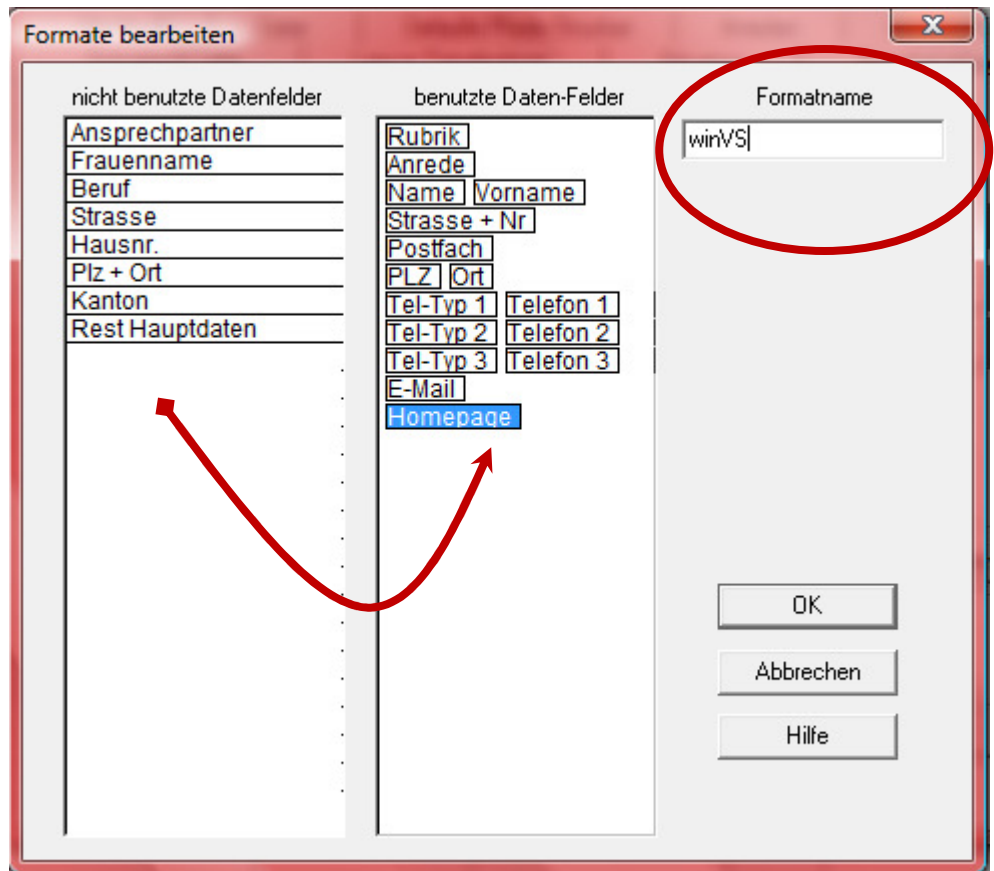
Formate bearbeiten

nicht benutzte Datenfelder

Ansprechpartner
Frauenname
Beruf
Strasse
Hausnr.
Plz + Ort
Kanton
Rest Hauptdaten

benutzte Daten-Felder

Rubrik
Anrede
Name Vorname
Strasse + Nr
Postfach
PLZ Ort
Tel-Typ 1 Telefon 1
Tel-Typ 2 Telefon 2
Tel-Typ 3 Telefon 3
E-Mail
Homepage

Formatname

winVS

OK

Abbrechen

Hilfe